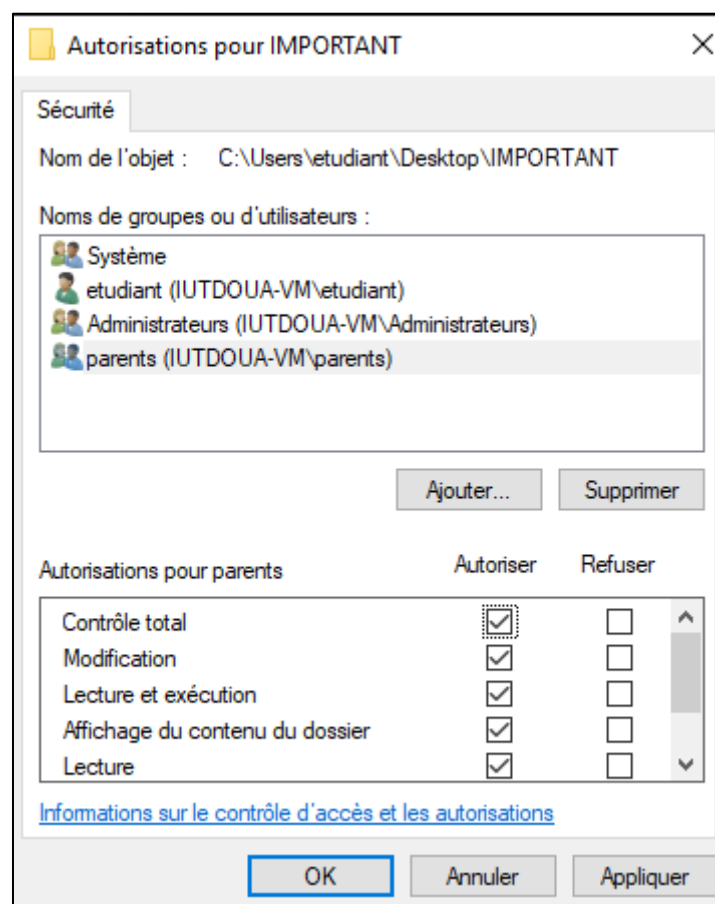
Autorisations pour IMPORTANT

Sécurité

Nom de l'objet : C:\Users\etudiant\Desktop\IMPORTANT

Noms de groupes ou d'utilisateurs :

Système
etudiant (IUTDOUA-VM\etudiant)
Administrateurs (IUTDOUA-VM\Administrateurs)
parents (IUTDOUA-VM\parents)

Ajouter... Supprimer

| Autorisations pour parents | Autoriser | Refuser |
|---|---|---|
| Contrôle total | ☑ | ☐ |
| Modification | ☑ | ☐ |
| Lecture et exécution | ☑ | ☐ |
| Affichage du contenu du dossier | ☑ | ☐ |
| Lecture | ☑ | ☐ |

Informations sur le contrôle d'accès et les autorisations

OK Annuler Appliquer